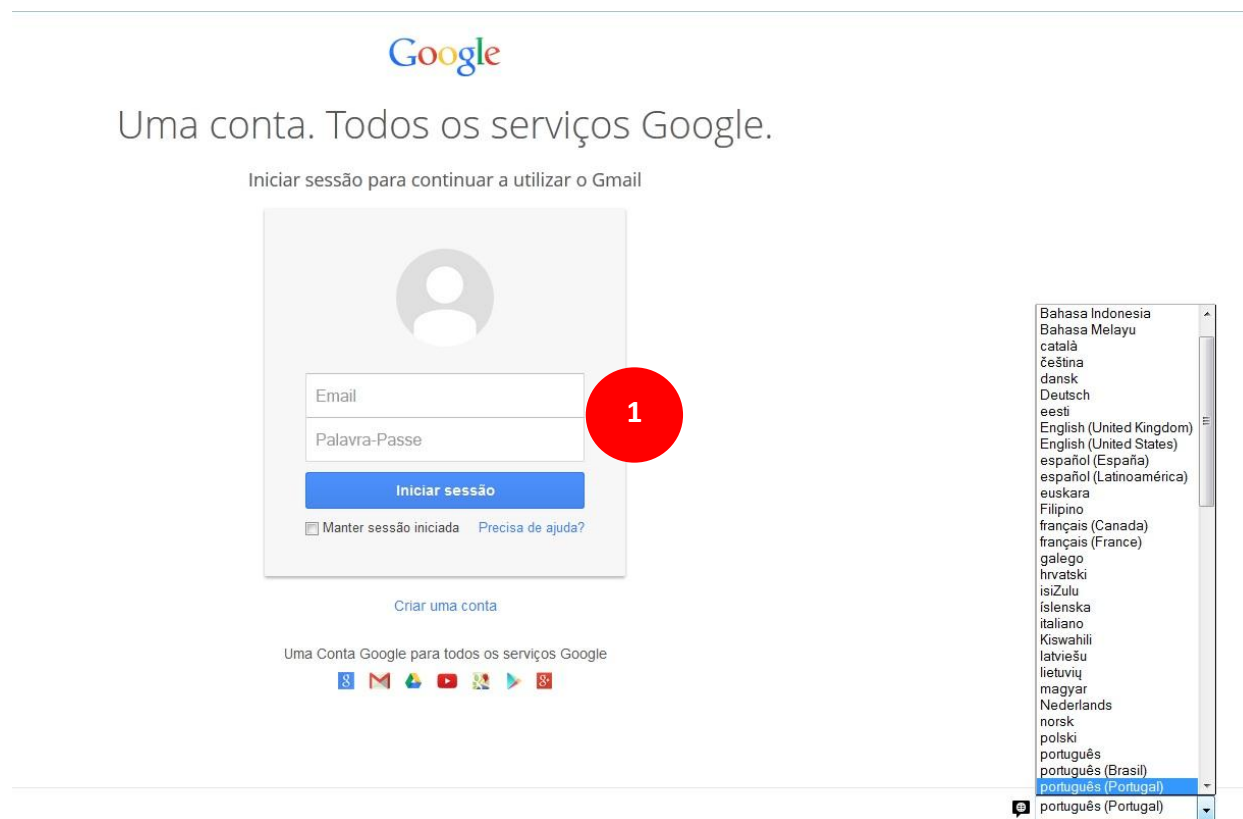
Google

Uma conta. Todos os serviços Google.

Iniciar sessão para continuar a utilizar o Gmail

Email

Palavra-Passe

1

Iniciar sessão

Manter sessão iniciada Precisa de ajuda?

Criar uma conta

Uma Conta Google para todos os serviços Google

Bahasa Indonesia
Bahasa Melayu
català
čeština
dansk
Deutsch
eesti
English (United Kingdom)
English (United States)
español (España)
español (Latinoamérica)
euskara
Filipino
français (Canada)
français (France)
galego
hrvatski
isiZulu
íslenska
italiano
Kiswahili
latviešu
lietuvių
magyar
Nederlands
norsk
polski
português
português (Brasil)
português (Portugal)

português (Portugal)